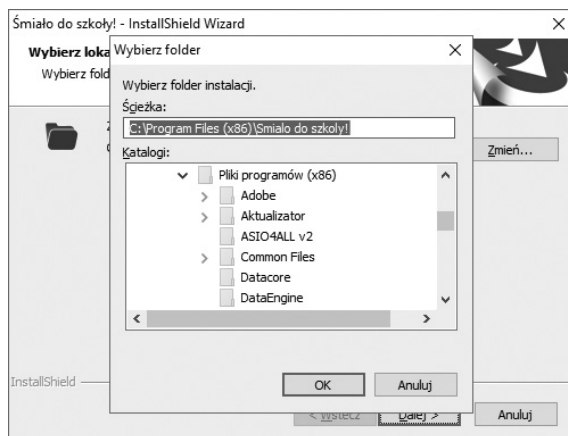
Śmiało do szkoły! - InstallShield Wizard

Wybierz loka

Wybierz fold

Zmień...

InstallShield

< Wstecz

Dalej >

Anuluj

Wybierz folder

Wybierz folder instalacji.

Ścieżka:

C:\Program Files (x86)\Smialo do szkoly!

Katalogi:

Pliki programów (x86)

Adobe

Aktualizator

ASIO4ALL v2

Common Files

Datacore

DataEngine

OK

Anuluj